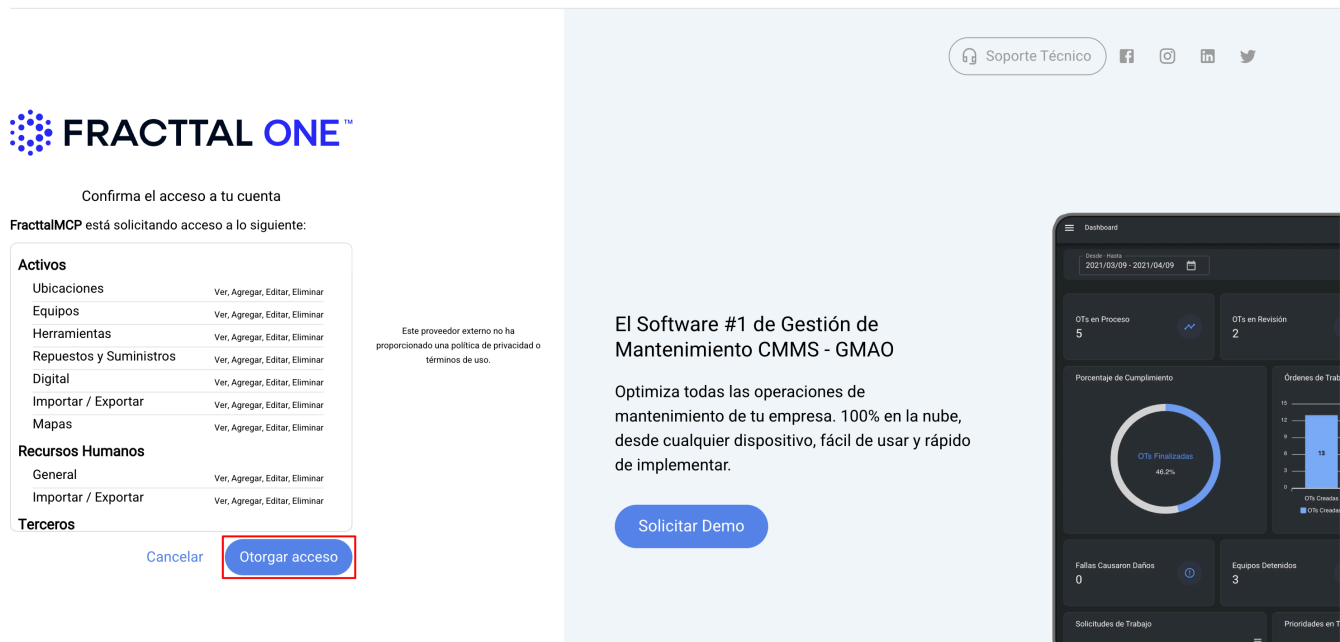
FRACTTAL ONE™

Confirma el acceso a tu cuenta

FracttalMCP está solicitando acceso a lo siguiente:

Activos

| | |
|---|---|
| Ubicaciones | Ver, Agregar, Editar, Eliminar |
| Equipos | Ver, Agregar, Editar, Eliminar |
| Herramientas | Ver, Agregar, Editar, Eliminar |
| Repuestos y Suministros | Ver, Agregar, Editar, Eliminar |
| Digital | Ver, Agregar, Editar, Eliminar |
| Importar / Exportar | Ver, Agregar, Editar, Eliminar |
| Mapas | Ver, Agregar, Editar, Eliminar |

Recursos Humanos

| | |
|---|---|
| General | Ver, Agregar, Editar, Eliminar |
| Importar / Exportar | Ver, Agregar, Editar, Eliminar |

Terceros

Cancelar Otorgar acceso

Este proveedor externo no ha proporcionado una política de privacidad o términos de uso.

Soporte Técnico

El Software #1 de Gestión de Mantenimiento CMMS - GMAO

Optimiza todas las operaciones de mantenimiento de tu empresa. 100% en la nube, desde cualquier dispositivo, fácil de usar y rápido de implementar.

Solicitar Demo

Dashboard
Desde - Hasta
2021/03/09 - 2021/04/09
OTs en Proceso
5
OTs en Revisión
2
Porcentaje de Cumplimiento
OTs Finalizadas
46.2%
Órdenes de Trab
15
12
9
6
3
0
13
OTs Creadas
OTs Creadas
Fallas Causaron Daños
0
Equipos Detenidos
3
Solicitudes de Trabajo
Prioridades en T